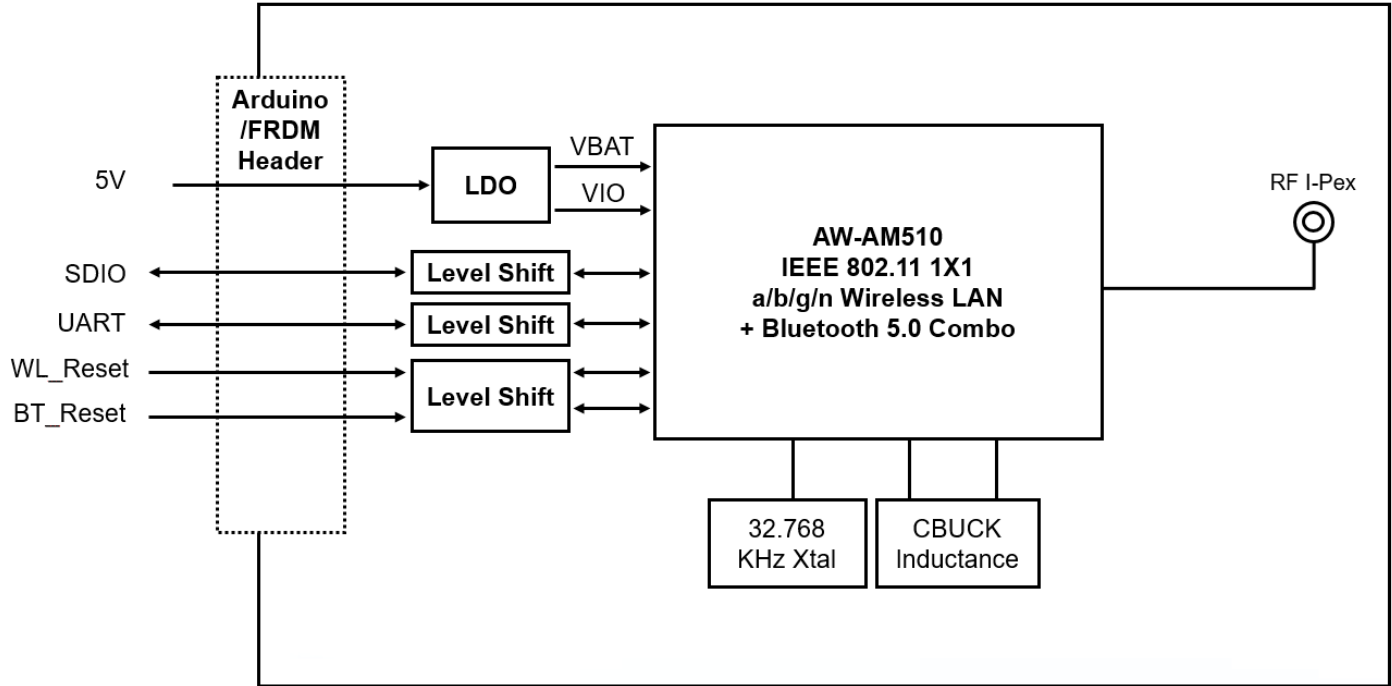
Arduino /FRDM Header

5V

LDO

VBAT

VIO

SDIO

Level Shift

UART

Level Shift

WL_Reset

BT_Reset

Level Shift

AW-AM510
IEEE 802.11 1X1
a/b/g/n Wireless LAN
+ Bluetooth 5.0 Combo

RF I-Pex

32.768 KHz Xtal

CBUCK Inductance